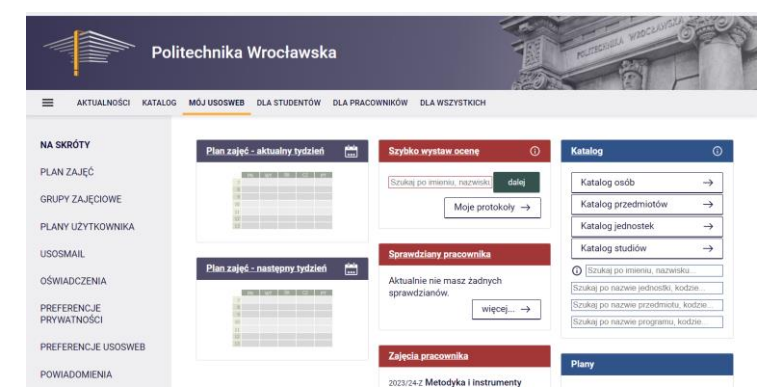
Politechnika Wrocławska

POLITECHNIKA WROCŁAWSKA

AKTUALNOŚCI KATALOG MÓJ USOSWEB DLA STUDENTÓW DLA PRACOWNIKÓW DLA WSZYSTKICH

NA SKRÓTY
PLAN ZAJĘĆ
GRUPY ZAJĘCIOWE
PLANY UŻYTKOWNIKA
USOSMAIL
OŚWIADCZENIA
PREFERENCJE PRYWATNOŚCI
PREFERENCJE USOSWEB
POWIADOMIENIA

Plan zajęć - aktualny tydzień

Plan zajęć - następny tydzień

Szybko wystaw ocenę
Szukaj po imieniu, nazwisku
dalej
Moje protokoły →

Sprawdziany pracownika
Aktualnie nie masz żadnych sprawdzianów.
więcej... →

Zajęcia pracownika
2023/24-Z Metodyka i instrumenty

Katalog
Katalog osób →
Katalog przedmiotów →
Katalog jednostek →
Katalog studiów →
Szukaj po imieniu, nazwisku...
Szukaj po nazwie jednostki, kodzie...
Szukaj po nazwie przedmiotu, kodzie...
Szukaj po nazwie programu, kodzie...

Plany